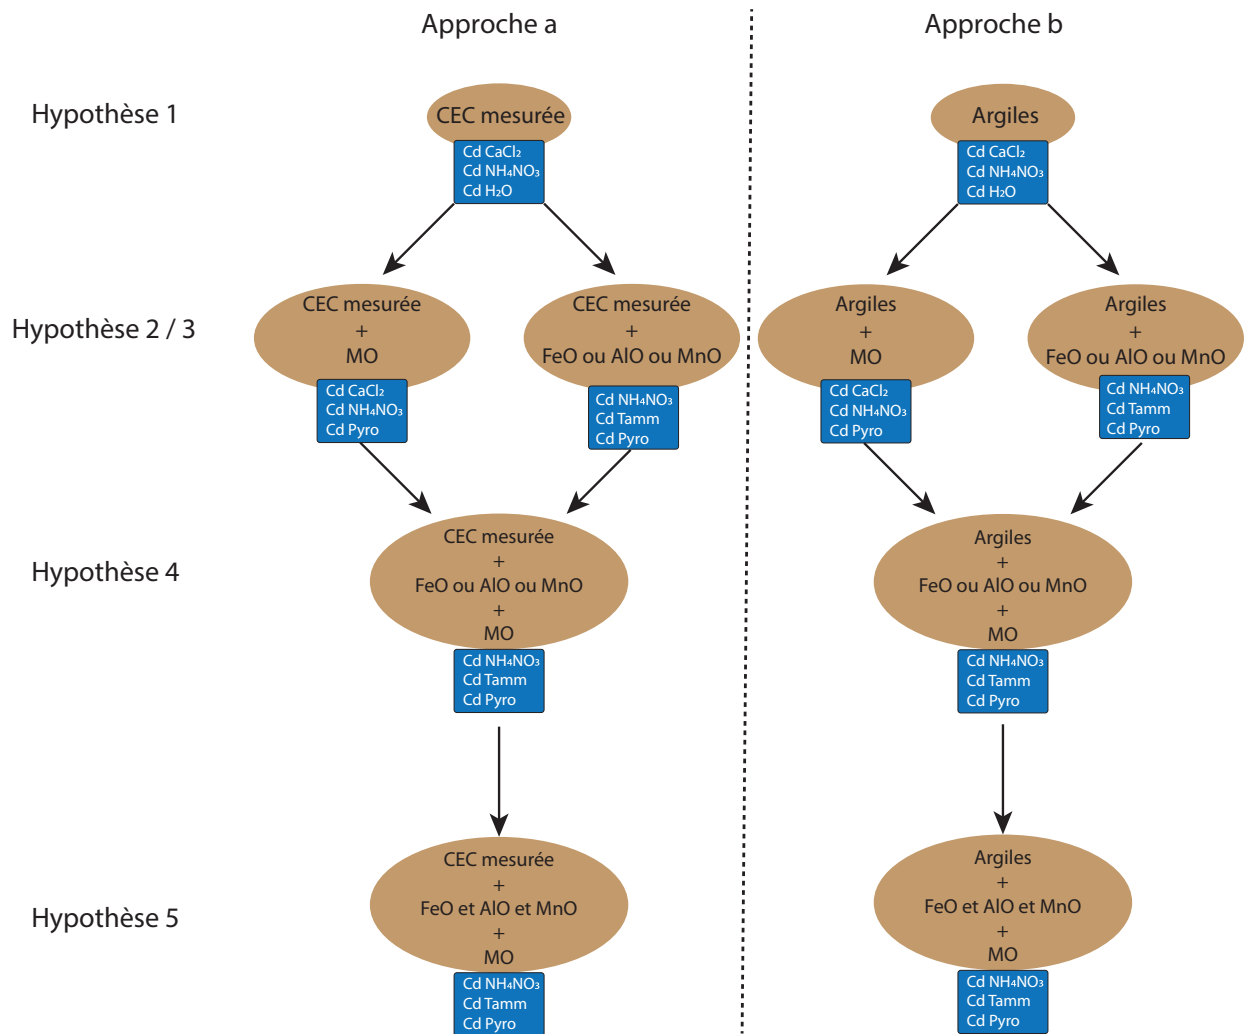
Approche a

Approche b

Hypothèse 1

CEC mesurée

Cd $CaCl_2$
Cd $NH_4NO_3$
Cd $H_2O$

Argiles

Cd $CaCl_2$
Cd $NH_4NO_3$
Cd $H_2O$

Hypothèse 2 / 3

CEC mesurée
+
MO

Cd $CaCl_2$
Cd $NH_4NO_3$
Cd Pyro

CEC mesurée
+
FeO ou AlO ou MnO

Cd $NH_4NO_3$
Cd Tamm
Cd Pyro

Argiles
+
MO

Cd $CaCl_2$
Cd $NH_4NO_3$
Cd Pyro

Argiles
+
FeO ou AlO ou MnO

Cd $NH_4NO_3$
Cd Tamm
Cd Pyro

Hypothèse 4

CEC mesurée
+
FeO ou AlO ou MnO
+
MO

Cd $NH_4NO_3$
Cd Tamm
Cd Pyro

Argiles
+
FeO ou AlO ou MnO
+
MO

Cd $NH_4NO_3$
Cd Tamm
Cd Pyro

Hypothèse 5

CEC mesurée
+
FeO et AlO et MnO
+
MO

Cd $NH_4NO_3$
Cd Tamm
Cd Pyro

Argiles
+
FeO et AlO et MnO
+
MO

Cd $NH_4NO_3$
Cd Tamm
Cd Pyro